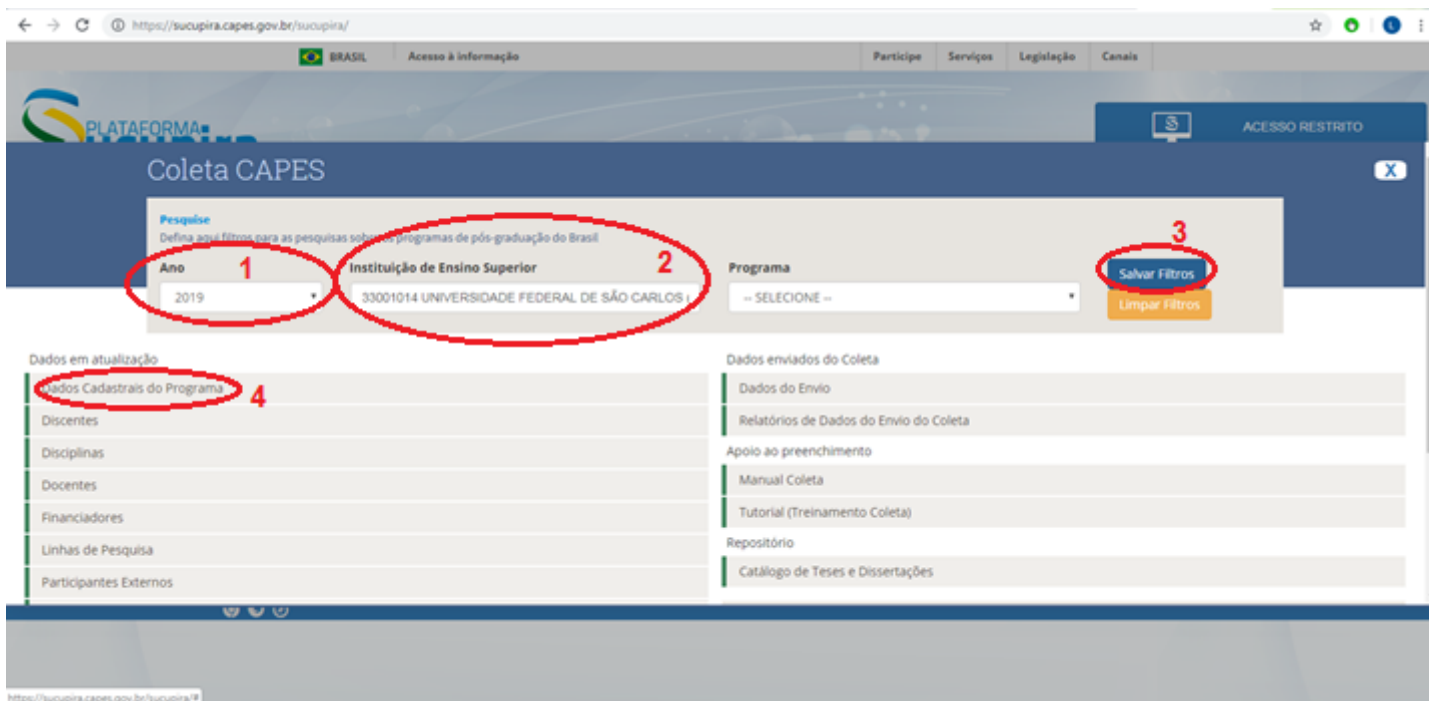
https://sucupira.capes.gov.br/sucupira/

BRASIL Acesso à informação Participe Serviços Legislação Canais

PLATAFORMA

ACESSO RESTRITO

Coleta CAPES

X

Pesquise
Defina aqui filtros para as pesquisas sobre os programas de pós-graduação do Brasil

1 Ano
2019

2 Instituição de Ensino Superior
33001014 UNIVERSIDADE FEDERAL DE SÃO CARLOS (

Programa
-- SELECIONE --

3
Salvar Filtros
Limpar Filtros

Dados em atualização
Dados Cadastrais do Programa 4
Discentes
Disciplinas
Docentes
Financiadores
Linhas de Pesquisa
Participantes Externos

Dados enviados do Coleta
Dados do Envio
Relatórios de Dados do Envio do Coleta
Apoio ao preenchimento
Manual Coleta
Tutorial (Treinamento Coleta)
Repositório
Catálogo de Teses e Dissertações

https://sucupira.capes.gov.br/sucupira/#